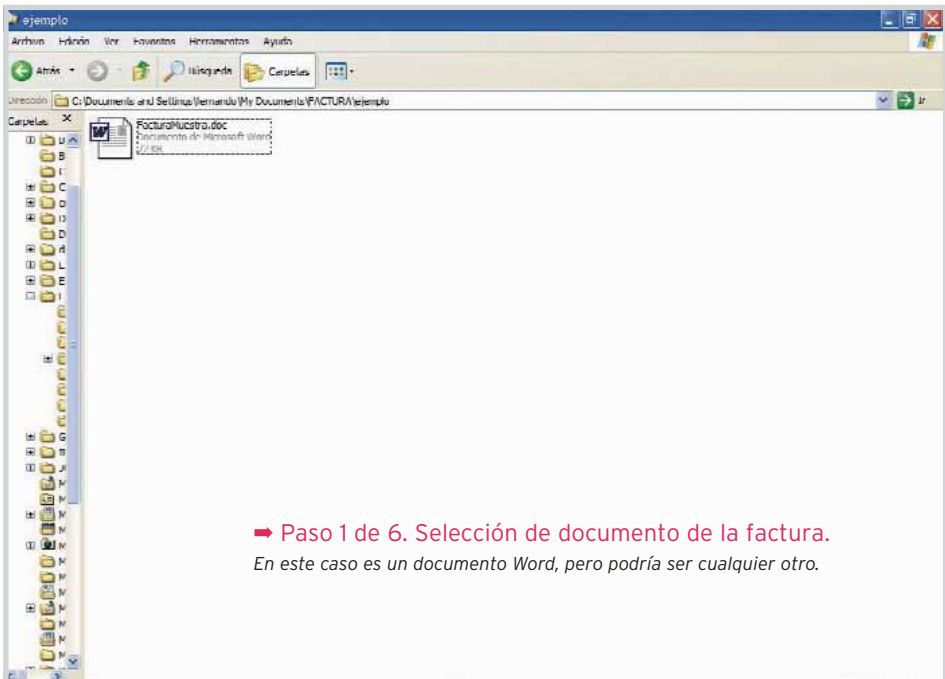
ejemplo

Archivo Edición Ver Favoritos Herramientas Ayuda

Atrás Búsqueda Carpetas

Dirección C:\Documents and Settings\fernando\My Documents\FACTURA\ejemplo Ir

Carpetas ×

FacturaMuestra.doc
Documento de Microsoft Word
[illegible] KB

➡ Paso 1 de 6. Selección de documento de la factura.

En este caso es un documento Word, pero podría ser cualquier otro.